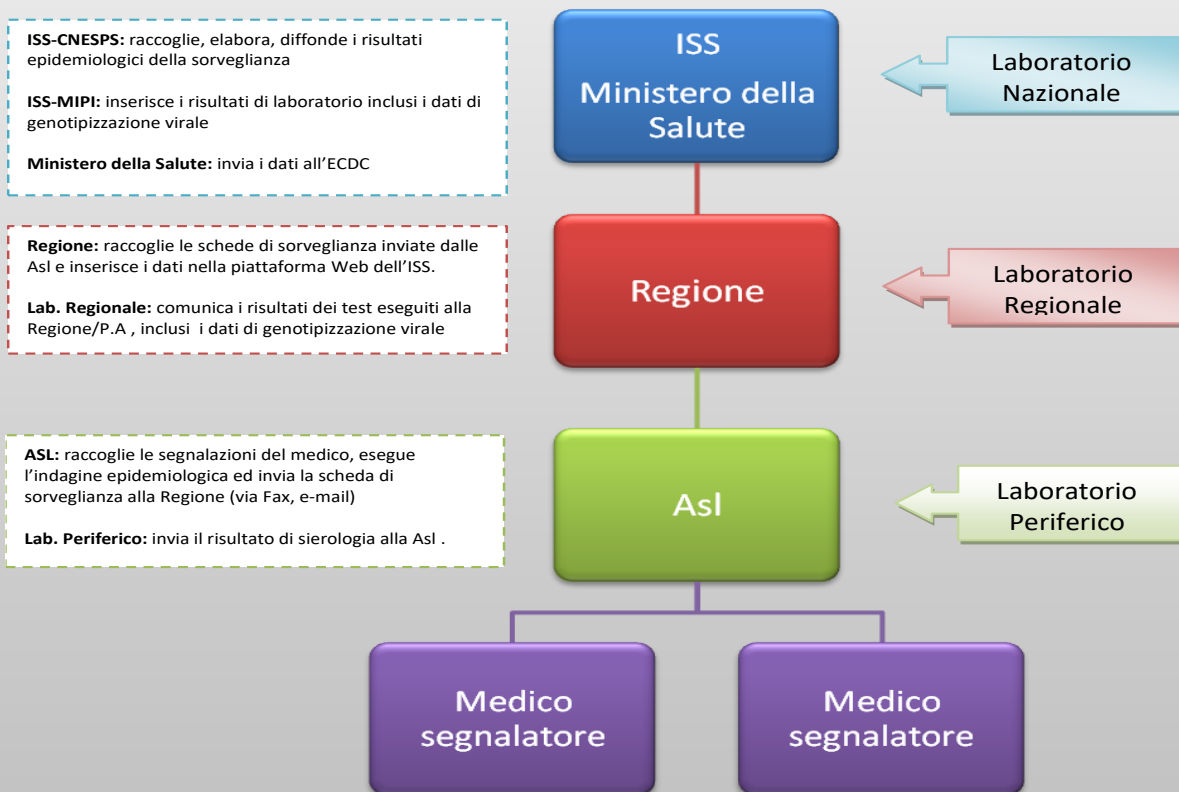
**ISS-CNESPS:** raccoglie, elabora, diffonde i risultati epidemiologici della sorveglianza

**ISS-MIPI:** inserisce i risultati di laboratorio inclusi i dati di genotipizzazione virale

**Ministero della Salute:** invia i dati all'ECDC

ISS
Ministero della Salute

Laboratorio Nazionale

**Regione:** raccoglie le schede di sorveglianza inviate dalle Asl e inserisce i dati nella piattaforma Web dell'ISS.

**Lab. Regionale:** comunica i risultati dei test eseguiti alla Regione/P.A , inclusi i dati di genotipizzazione virale

Regione

Laboratorio Regionale

**ASL:** raccoglie le segnalazioni del medico, esegue l'indagine epidemiologica ed invia la scheda di sorveglianza alla Regione (via Fax, e-mail)

**Lab. Periferico:** invia il risultato di sierologia alla Asl .

Asl

Laboratorio Periferico

Medico segnalatore

Medico segnalatore